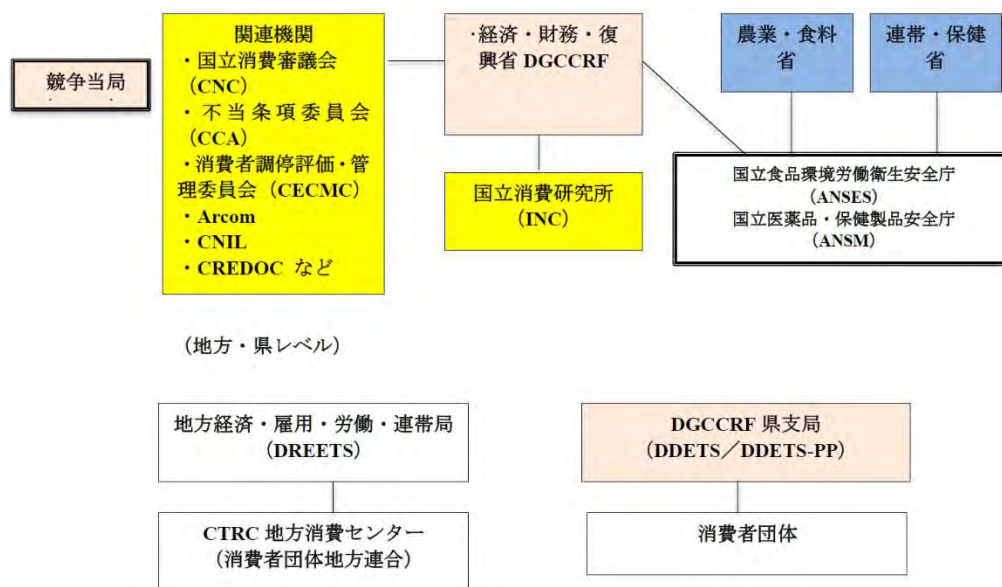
競争当局

関連機関
・国立消費審議会（CNC）
・不当条項委員会（CCA）
・消費者調停評価・管理委員会（CECMC）
・Arcom
・CNIL
・CREDOC など

·経済・財務・復興省 DGCCRF

国立消費研究所（INC）

農業・食料省

連帯・保健省

国立食品環境労働衛生安全庁（ANSES）
国立医薬品・保健製品安全庁（ANSM）

（地方・県レベル）

地方経済・雇用・労働・連帯局（DREETS）

CTRC 地方消費センター（消費者団体地方連合）

DGCCRF 県支局（DDETS／DDETS-PP）

消費者団体